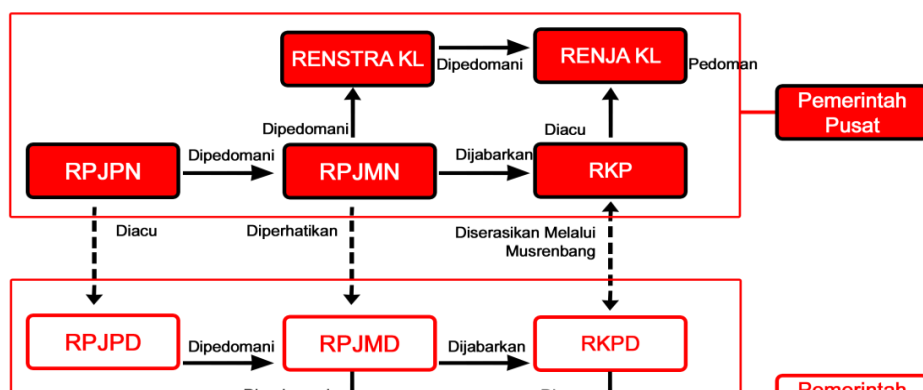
RENSTRA KL

Dipedomani

RENJA KL

Pedoman

Pemerintah Pusat

Dipedomani

Diacu

RPJPN

Dipedomani

RPJMN

Dijabarkan

RKP

Diacu

Diperhatikan

Diserasikan Melalui Musrenbang

RPJPD

Dipedomani

RPJMD

Dijabarkan

RKPD

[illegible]

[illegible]

Pemerintah